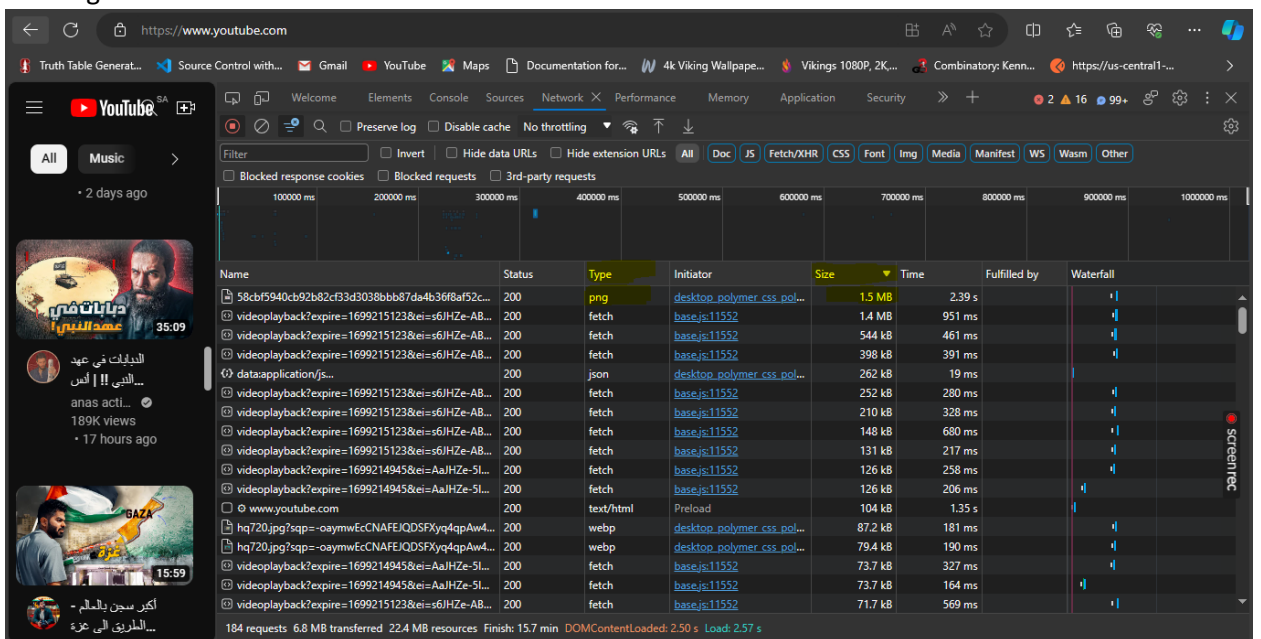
https://www.youtube.com

Truth Table Generat... Source Control with... Gmail YouTube Maps Documentation for... 4k Viking Wallpape... Vikings 1080P, 2K,... Combinatory: Kenn... https://us-central1-...

YouTube SA

All Music

• 2 days ago

دبابات في عهد النبي!

35:09

الدبابات في عهد النبي !! | أنس ...

anas acti...

189K views

• 17 hours ago

GAZA

غزة

15:59

أكبر سجن بالعالم - الطريق الى غزة ...

Welcome Elements Console Sources Network Performance Memory Application Security

2 16 99+

Preserve log Disable cache No throttling

Filter Invert Hide data URLs Hide extension URLs All Doc JS Fetch/XHR CSS Font Img Media Manifest WS Wasm Other

Blocked response cookies Blocked requests 3rd-party requests

100000 ms 200000 ms 300000 ms 400000 ms 500000 ms 600000 ms 700000 ms 800000 ms 900000 ms 1000000 ms

| Name | Status | Type | Initiator | Size | Time | Fulfilled by | Waterfall |
|---|---|---|---|---|---|---|---|
| 58cbf5940cb92b82cf33d3038bbb87da4b36f8af52c... | 200 | png | desktop_polymer_css_pol... | 1.5 MB | 2.39 s | | |
| videoplayback?expire=1699215123&ei=s6JHZe-AB... | 200 | fetch | base.js:11552 | 1.4 MB | 951 ms | | |
| videoplayback?expire=1699215123&ei=s6JHZe-AB... | 200 | fetch | base.js:11552 | 544 kB | 461 ms | | |
| videoplayback?expire=1699215123&ei=s6JHZe-AB... | 200 | fetch | base.js:11552 | 398 kB | 391 ms | | |
| data:application/js... | 200 | json | desktop_polymer_css_pol... | 262 kB | 19 ms | | |
| videoplayback?expire=1699215123&ei=s6JHZe-AB... | 200 | fetch | base.js:11552 | 252 kB | 280 ms | | |
| videoplayback?expire=1699215123&ei=s6JHZe-AB... | 200 | fetch | base.js:11552 | 210 kB | 328 ms | | |
| videoplayback?expire=1699215123&ei=s6JHZe-AB... | 200 | fetch | base.js:11552 | 148 kB | 680 ms | | |
| videoplayback?expire=1699215123&ei=s6JHZe-AB... | 200 | fetch | base.js:11552 | 131 kB | 217 ms | | |
| videoplayback?expire=1699214945&ei=AaJHZe-5I... | 200 | fetch | base.js:11552 | 126 kB | 258 ms | | |
| videoplayback?expire=1699214945&ei=AaJHZe-5I... | 200 | fetch | base.js:11552 | 126 kB | 206 ms | | |
| www.youtube.com | 200 | text/html | Preload | 104 kB | 1.35 s | | |
| hq720.jpg?sqp=-oaymwEcCNAFEJQDSFXyq4qpAw4... | 200 | webp | desktop_polymer_css_pol... | 87.2 kB | 181 ms | | |
| hq720.jpg?sqp=-oaymwEcCNAFEJQDSFXyq4qpAw4... | 200 | webp | desktop_polymer_css_pol... | 79.4 kB | 190 ms | | |
| videoplayback?expire=1699214945&ei=AaJHZe-5I... | 200 | fetch | base.js:11552 | 73.7 kB | 327 ms | | |
| videoplayback?expire=1699214945&ei=AaJHZe-5I... | 200 | fetch | base.js:11552 | 73.7 kB | 164 ms | | |
| videoplayback?expire=1699215123&ei=s6JHZe-AB... | 200 | fetch | base.js:11552 | 71.7 kB | 569 ms | | |

screenrec

184 requests 6.8 MB transferred 22.4 MB resources Finish: 15.7 min DOMContentLoaded: 2.50 s Load: 2.57 s